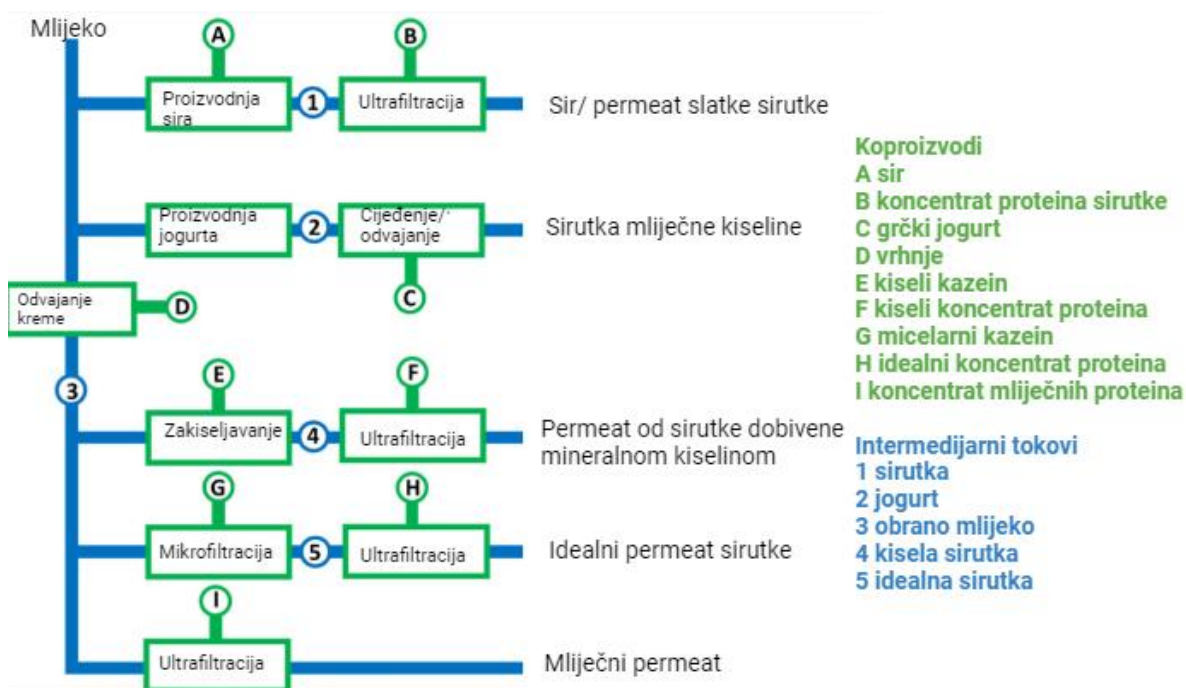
Mlijeko

A

B

Proizvodnja sira

1

Ultrafiltracija

Sir/ permeat slatke sirutke

Proizvodnja jogurta

2

Cijeđenje/ odvajanje

Sirutka mliječne kiseline

C

Odvajanje kreme

D

3

E

F

Zakiseljavanje

4

Ultrafiltracija

Permeat od sirutke dobivene mineralnom kiselinom

G

H

Mikrofiltracija

5

Ultrafiltracija

Idealni permeat sirutke

I

Ultrafiltracija

Mliječni permeat

Koproizvodi
A sir
B koncentrat proteina sirutke
C grčki jogurt
D vrhnje
E kiseli kazein
F kiseli koncentrat proteina
G micelarni kazein
H idealni koncentrat proteina
I koncentrat mliječnih proteina

Intermedijarni tokovi
1 sirutka
2 jogurt
3 obrano mlijeko
4 kisela sirutka
5 idealna sirutka